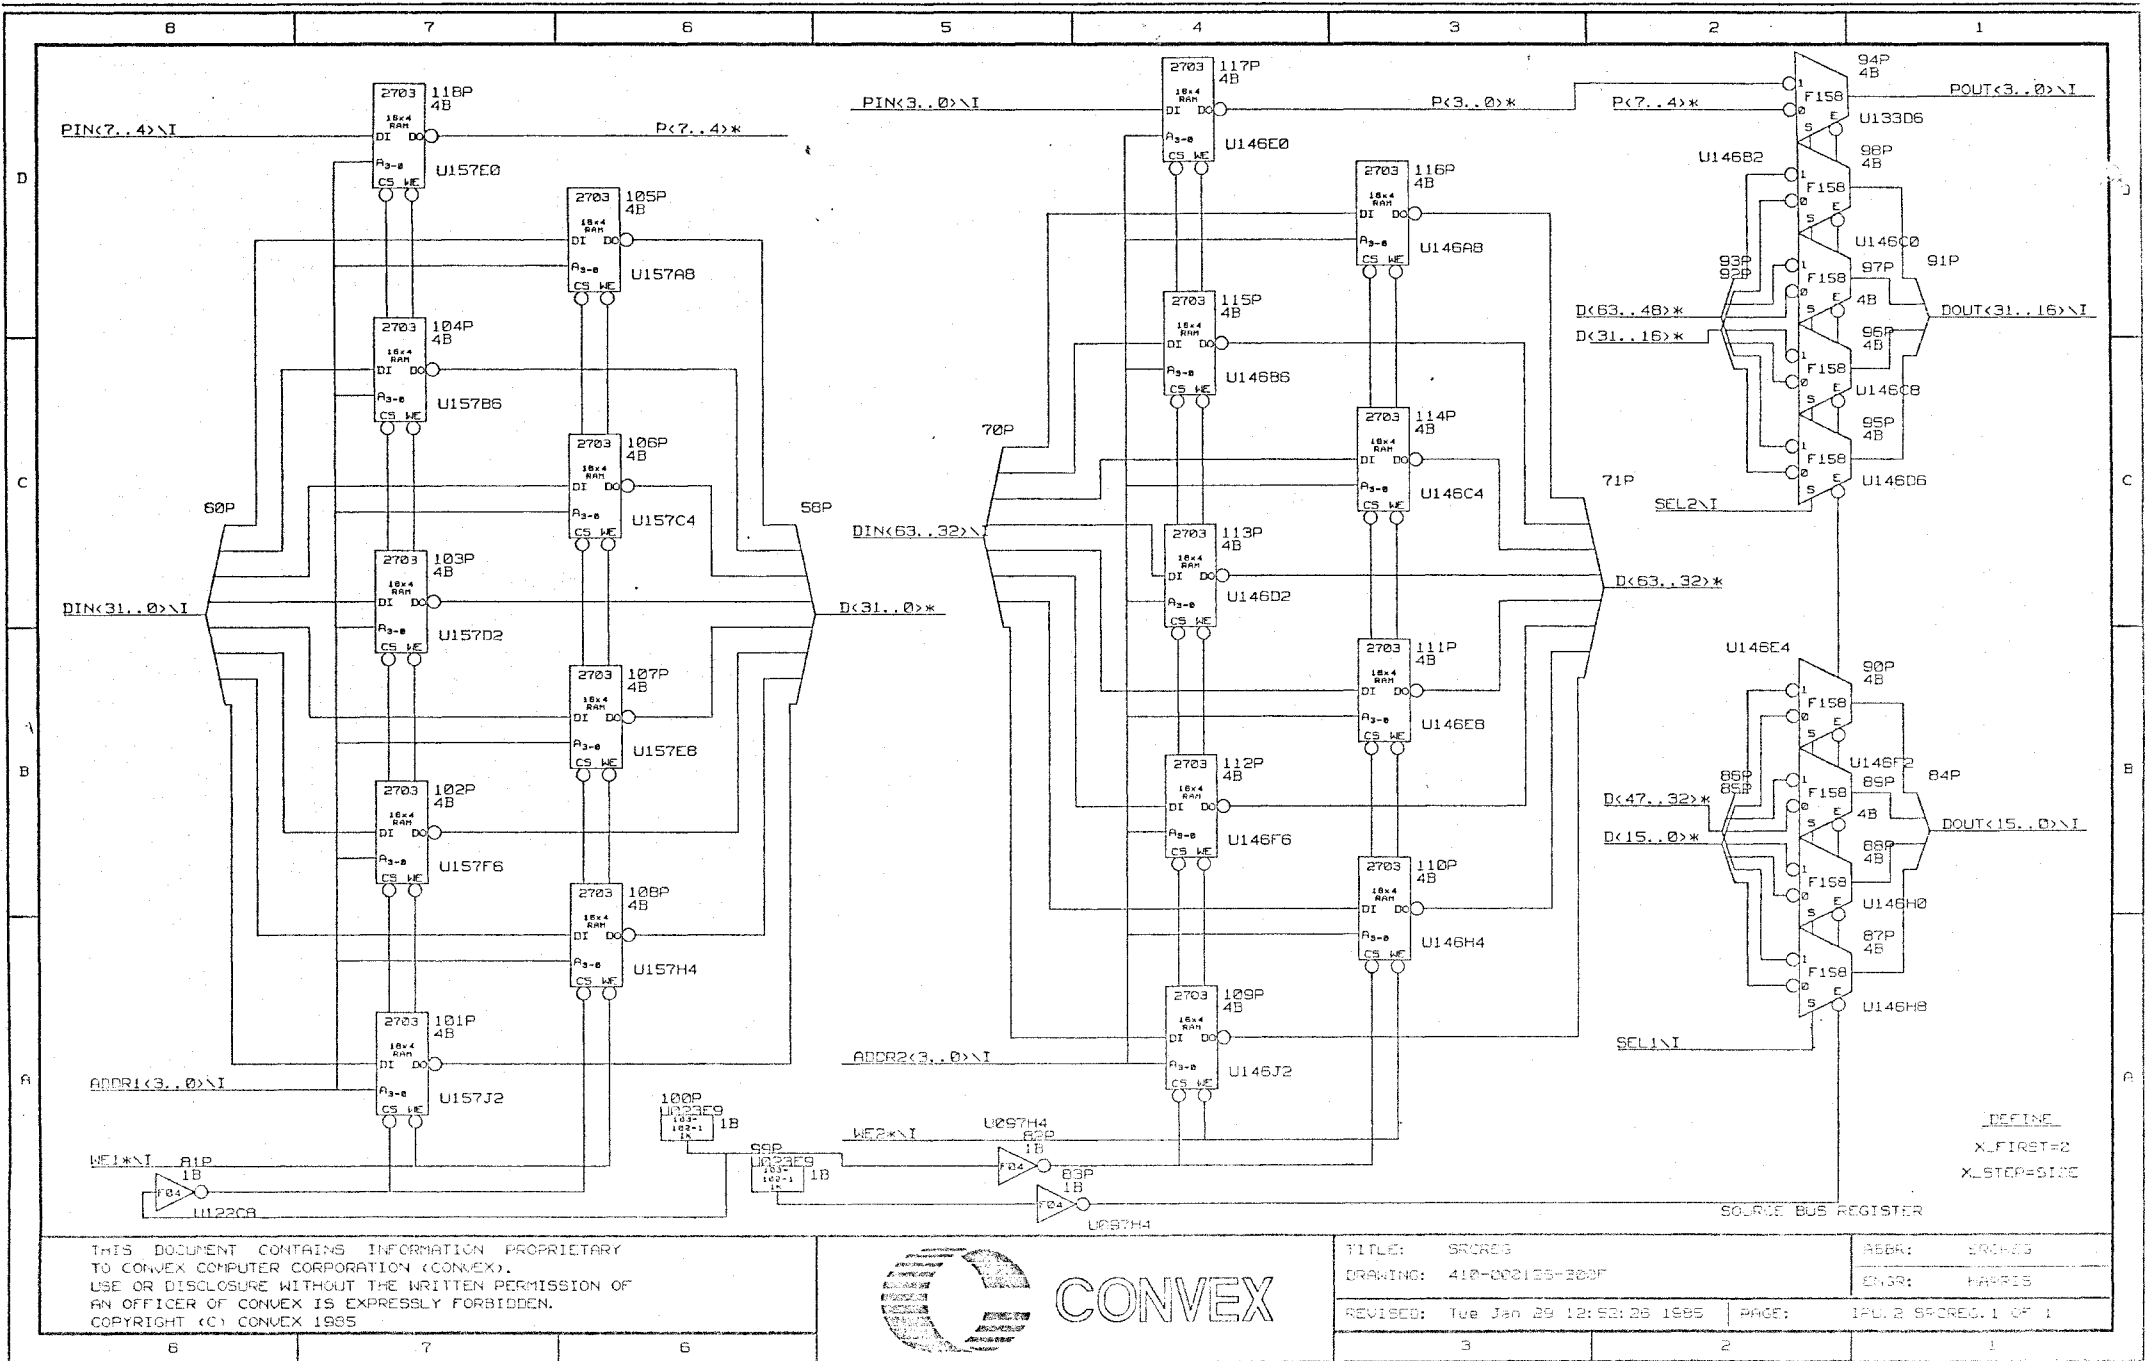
8 7 6 5 4 3 2 1

D C B A

PIN<7..4>\I
2703 118P 4B
16x4 RAM
DI DO
A3-0
CS WE
U157E0
P<7..4>*

2703 105P 4B
16x4 RAM
DI DO
A3-0
CS WE
U157A8

2703 104P 4B
16x4 RAM
DI DO
A3-0
CS WE
U157B6

2703 106P 4B
16x4 RAM
DI DO
A3-0
CS WE
U157C4

60P
58P

2703 103P 4B
16x4 RAM
DI DO
A3-0
CS WE
U157D2

DIN<31..0>\I
D<31..0>*

2703 107P 4B
16x4 RAM
DI DO
A3-0
CS WE
U157E8

2703 102P 4B
16x4 RAM
DI DO
A3-0
CS WE
U157F6

2703 108P 4B
16x4 RAM
DI DO
A3-0
CS WE
U157H4

2703 101P 4B
16x4 RAM
DI DO
A3-0
CS WE
U157J2

ADDR1<3..0>\I

WE1*\I 81P 1B
F04
U122C8

100P
U023E9
1B

99P
U023E9
1B

PIN<3..0>\I
2703 117P 4B
16x4 RAM
DI DO
A3-0
CS WE
U146E0
P<3..0>*

2703 116P 4B
16x4 RAM
DI DO
A3-0
CS WE
U146A8

2703 115P 4B
16x4 RAM
DI DO
A3-0
CS WE
U146B6

70P

2703 114P 4B
16x4 RAM
DI DO
A3-0
CS WE
U146C4

DIN<63..32>\I

2703 113P 4B
16x4 RAM
DI DO
A3-0
CS WE
U146D2

D<63..32>*

2703 111P 4B
16x4 RAM
DI DO
A3-0
CS WE
U146E8

2703 112P 4B
16x4 RAM
DI DO
A3-0
CS WE
U146F6

2703 110P 4B
16x4 RAM
DI DO
A3-0
CS WE
U146H4

2703 109P 4B
16x4 RAM
DI DO
A3-0
CS WE
U146J2

ADDR2<3..0>\I

WE2*\I
U097H4
82P
1B
F04
83P
1B
F04
U097H4

P<7..4>*
94P 4B
F158
U133D6
POUT<3..0>\I
U146B2
98P 4B
F158
U146C0
93P
92P
97P
91P
F158
4B
D<63..48>*
D<31..16>*
DOUT<31..16>\I
96P 4B
F158
U146C8
95P 4B
F158
U146D6
71P
SEL2\I

U146E4
90P 4B
F158
U146F2
86P
85P
89P
84P
F158
4B
D<47..32>*
D<15..0>*
DOUT<15..0>\I
88P 4B
F158
U146H0
87P 4B
F158
U146H8
SEL1\I

DEFINE
X_FIRST=2
X_STEP=SIZE

SOURCE BUS REGISTER

THIS DOCUMENT CONTAINS INFORMATION PROPRIETARY TO CONVEX COMPUTER CORPORATION (CONVEX). USE OR DISCLOSURE WITHOUT THE WRITTEN PERMISSION OF AN OFFICER OF CONVEX IS EXPRESSLY FORBIDDEN.
COPYRIGHT (C) CONVEX 1985

CONVEX

TITLE: SRCREG
DRAWING: 410-002155-300F
REVISED: Tue Jan 29 12:53:26 1985
PAGE: IPU.2 SRCREG.1 OF 1
ABBR: SRCREG
ENGR: HARRIS